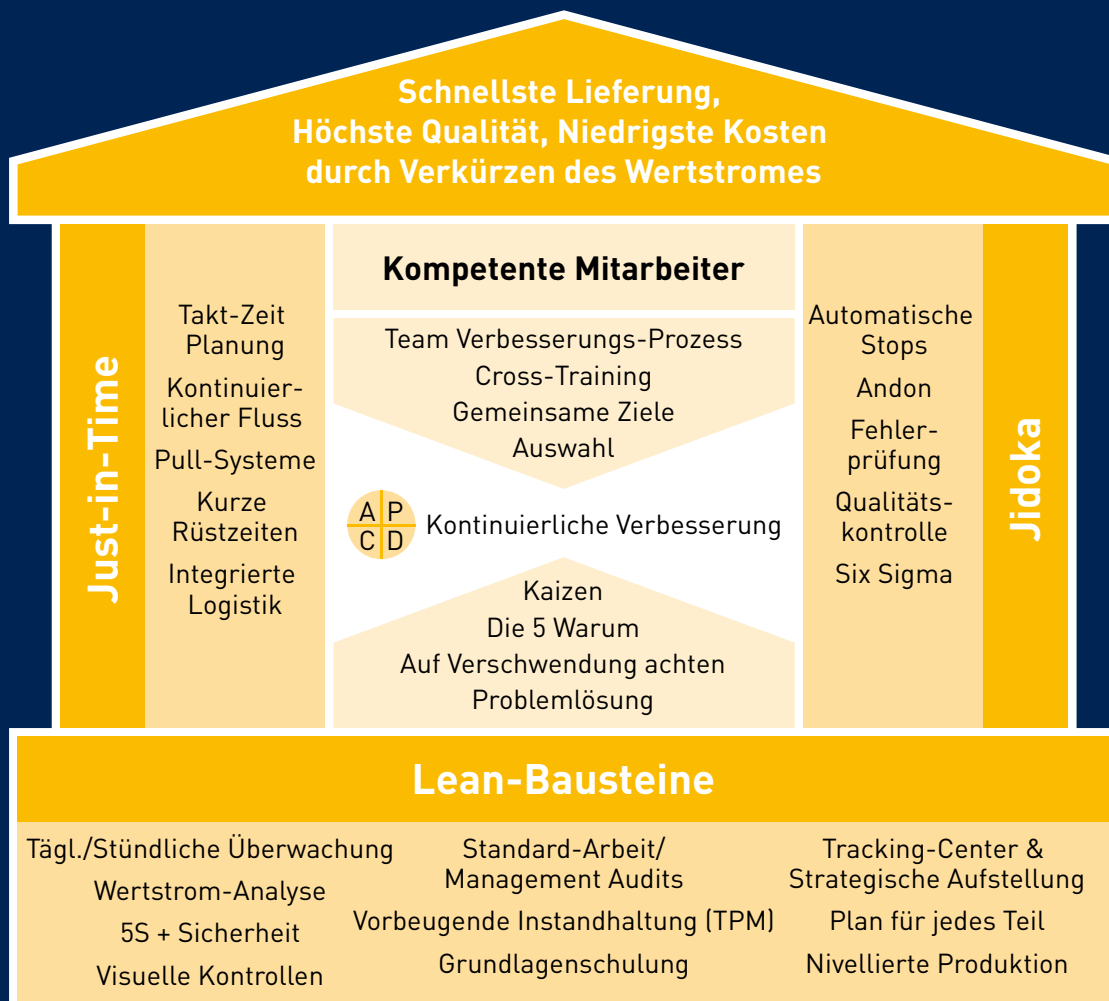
Schnellste Lieferung,
Höchste Qualität, Niedrigste Kosten
durch Verkürzen des Wertstromes

Just-in-Time

Takt-Zeit Planung

Kontinuierlicher Fluss

Pull-Systeme

Kurze Rüstzeiten

Integrierte Logistik

Kompetente Mitarbeiter

Team Verbesserungs-Prozess
Cross-Training
Gemeinsame Ziele
Auswahl

A P
C D
Kontinuierliche Verbesserung

Kaizen
Die 5 Warum
Auf Verschwendung achten
Problemlösung

Automatische Stops

Andon

Fehlerprüfung

Qualitätskontrolle

Six Sigma

Jidoka

Lean-Bausteine

Tägl./Stündliche Überwachung
Wertstrom-Analyse
5S + Sicherheit
Visuelle Kontrollen

Standard-Arbeit/
Management Audits
Vorbeugende Instandhaltung (TPM)
Grundlagenschulung

Tracking-Center &
Strategische Aufstellung
Plan für jedes Teil
Nivellierte Produktion